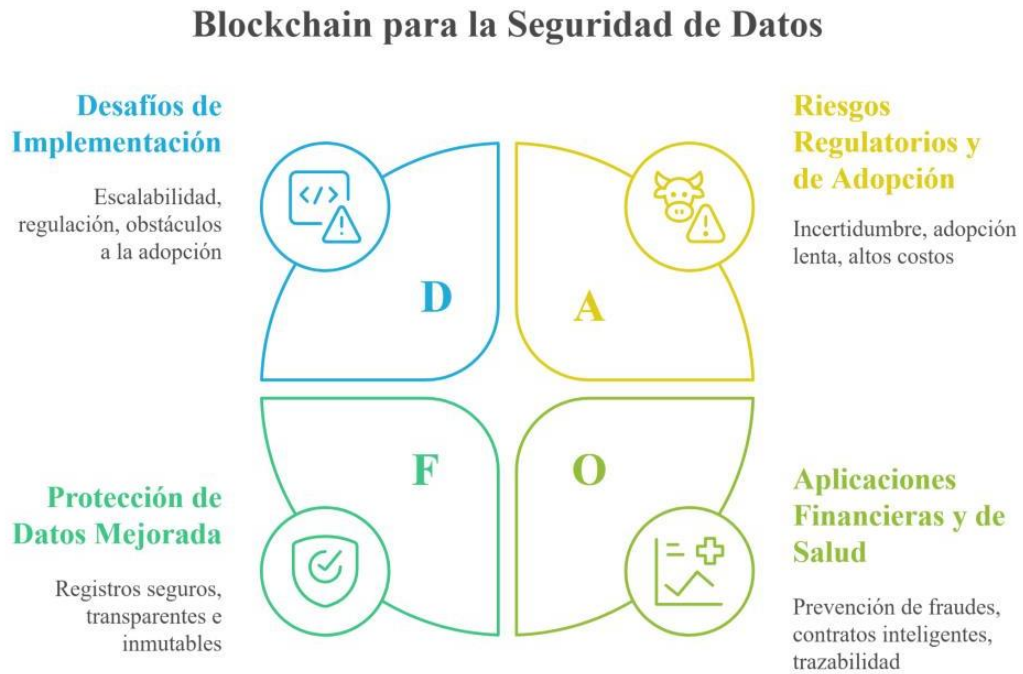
Blockchain para la Seguridad de Datos

Desafíos de Implementación

Escalabilidad, regulación, obstáculos a la adopción

</>

D

A

Riesgos Regulatorios y de Adopción

Incertidumbre, adopción lenta, altos costos

F

O

Protección de Datos Mejorada

Registros seguros, transparentes e inmutables

Aplicaciones Financieras y de Salud

Prevención de fraudes, contratos inteligentes, trazabilidad